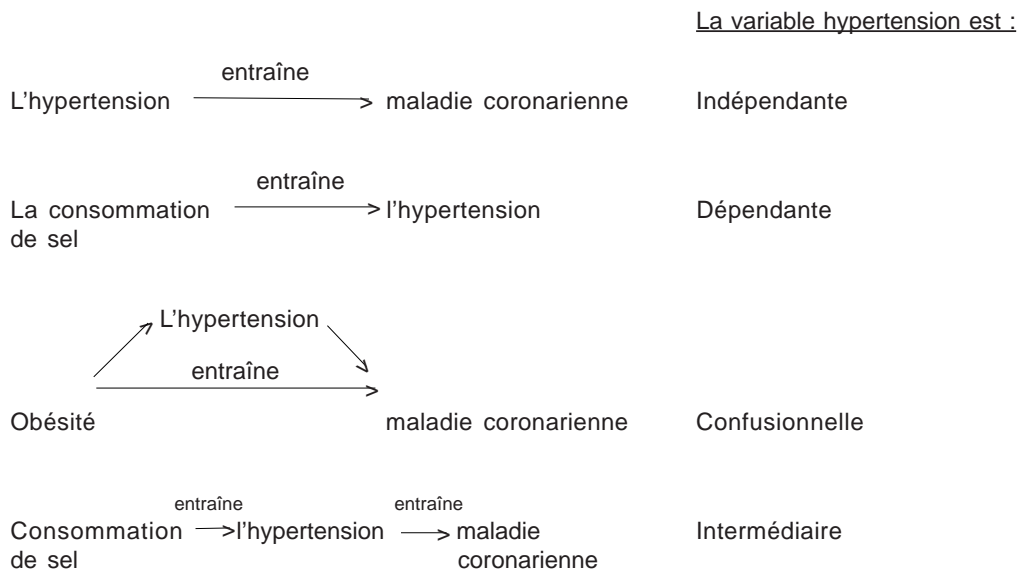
La variable hypertension est :

entraîne
L'hypertension → maladie coronarienne Indépendante

entraîne
La consommation de sel → l'hypertension Dépendante

L'hypertension
entraîne
Obésité maladie coronarienne Confusionnelle

entraîne entraîne
Consommation de sel → l'hypertension → maladie coronarienne Intermédiaire